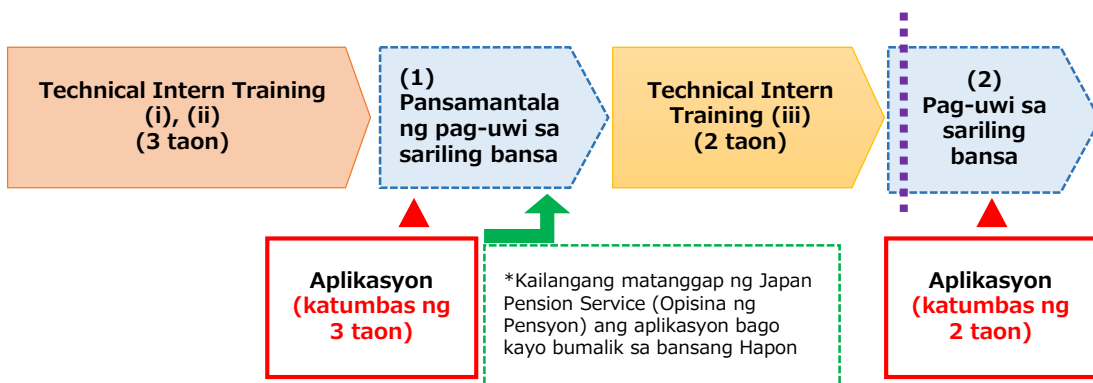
Technical Intern Training (i), (ii) (3 taon)

(1) Pansamantala ng pag-uwi sa sariling bansa

Technical Intern Training (iii) (2 taon)

(2) Pag-uwi sa sariling bansa

Aplikasyon (katumbas ng 3 taon)

*Kailangang matanggap ng Japan Pension Service (Opisina ng Pensyon) ang aplikasyon bago kayo bumalik sa bansang Hapon

Aplikasyon (katumbas ng 2 taon)